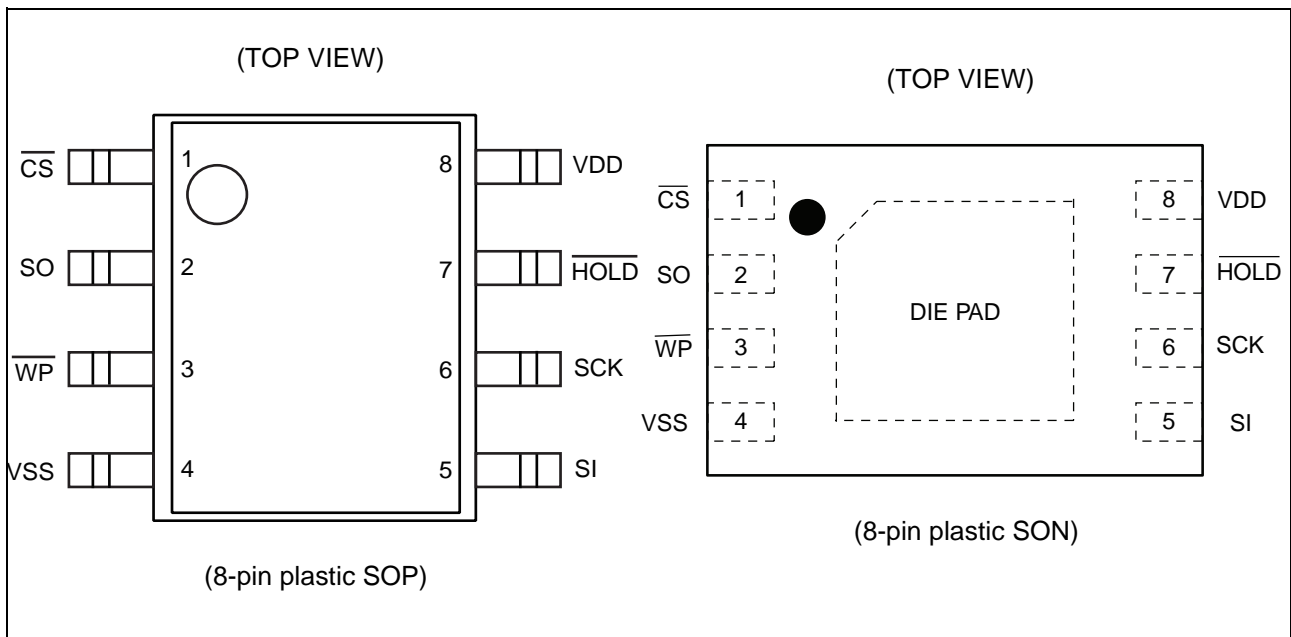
(TOP VIEW)

$\overline{CS}$ 1
SO 2
$\overline{WP}$ 3
VSS 4

8 VDD
7 $\overline{HOLD}$
6 SCK
5 SI

(8-pin plastic SOP)

(TOP VIEW)

$\overline{CS}$ 1
SO 2
$\overline{WP}$ 3
VSS 4

DIE PAD

8 VDD
7 $\overline{HOLD}$
6 SCK
5 SI

(8-pin plastic SON)